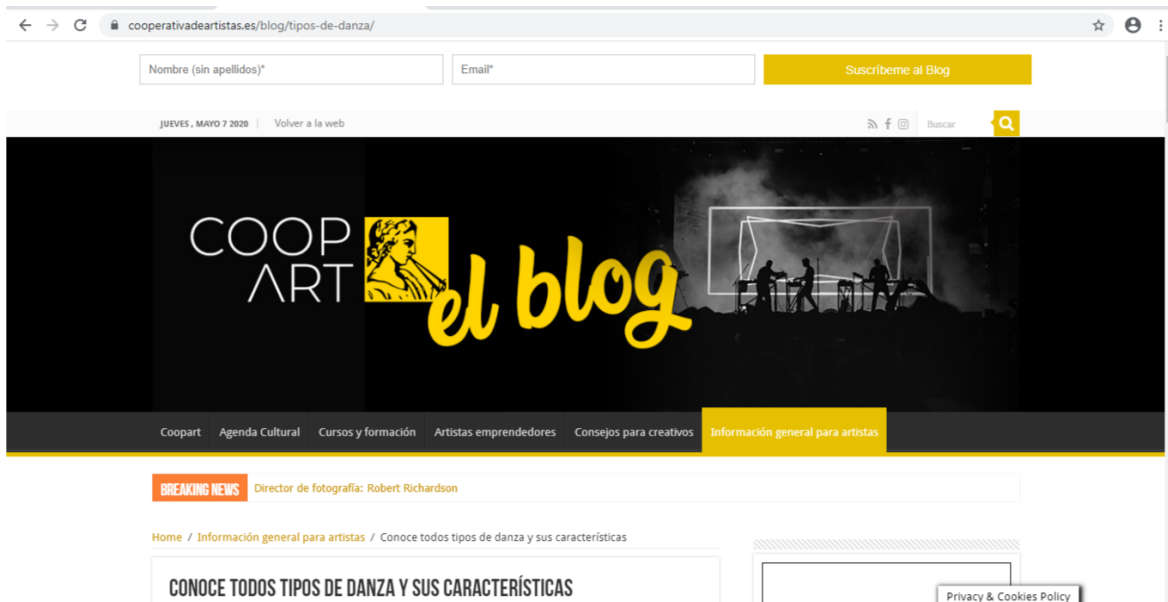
cooperativadeartistas.es/blog/tipos-de-danza/

Nombre (sin apellidos)*

Email*

Suscríbeme al Blog

JUEVES , MAYO 7 2020 | Volver a la web

Buscar

COOP ART

el blog

Coopart | Agenda Cultural | Cursos y formación | Artistas emprendedores | Consejos para creativos | Información general para artistas

BREAKING NEWS Director de fotografía: Robert Richardson

Home / Información general para artistas / Conoce todos tipos de danza y sus características

CONOCE TODOS TIPOS DE DANZA Y SUS CARACTERÍSTICAS

Privacy & Cookies Policy